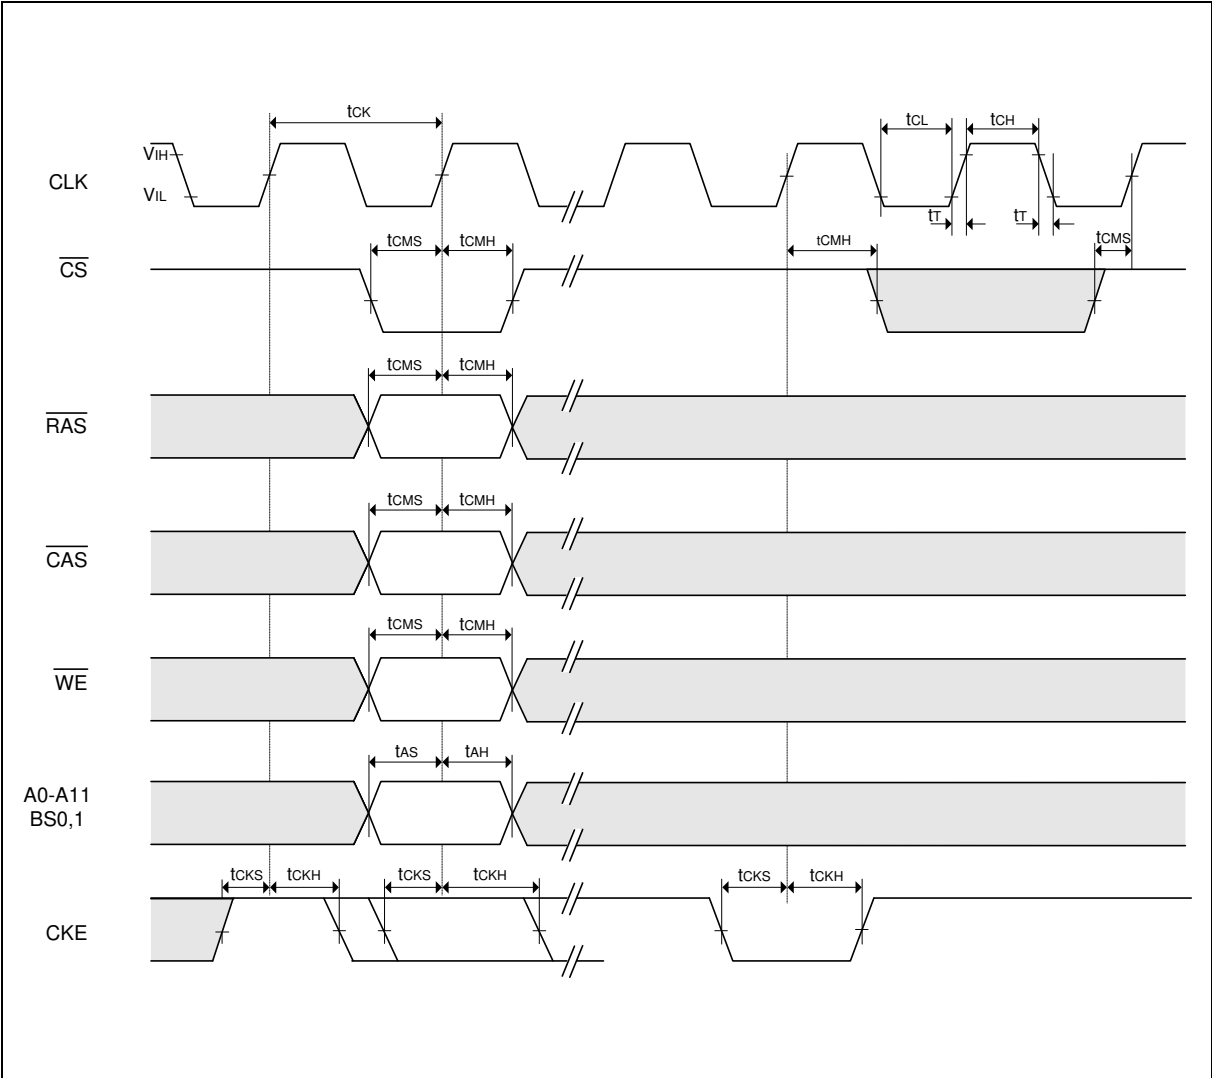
$t_{CK}$

$t_{CL}$ $t_{CH}$

$V_{IH}$

CLK

$V_{IL}$

$t_T$ $t_T$

$t_{CMS}$ $t_{CMH}$ $t_{CMH}$ $t_{CMS}$

$\overline{CS}$

$t_{CMS}$ $t_{CMH}$

$\overline{RAS}$

$t_{CMS}$ $t_{CMH}$

$\overline{CAS}$

$t_{CMS}$ $t_{CMH}$

$\overline{WE}$

$t_{AS}$ $t_{AH}$

A0-A11
BS0,1

$t_{CKS}$ $t_{CKH}$ $t_{CKS}$ $t_{CKH}$ $t_{CKS}$ $t_{CKH}$

CKE